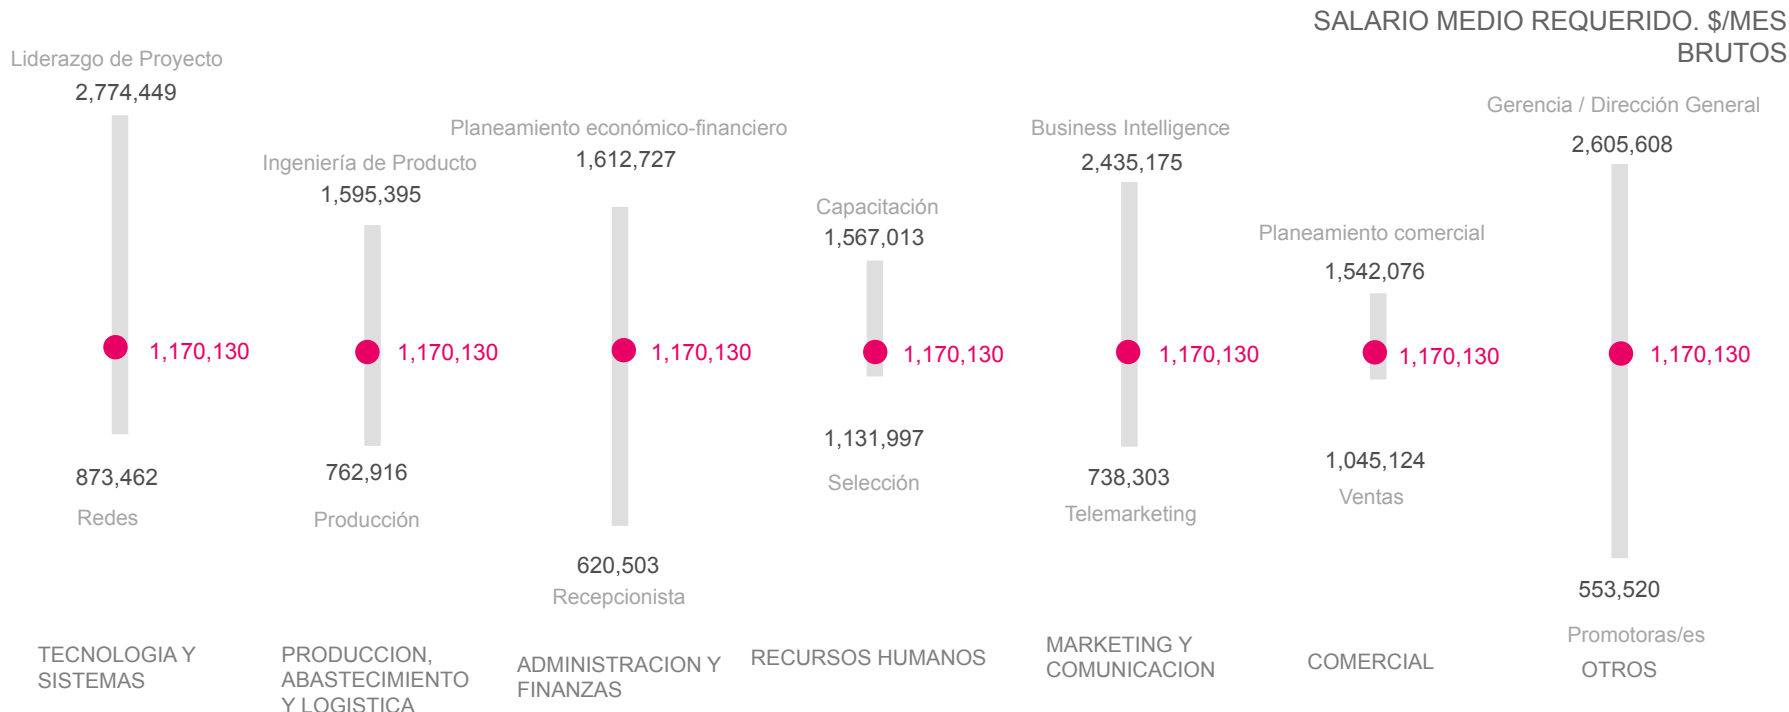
SALARIO MEDIO REQUERIDO. $/MES BRUTOS

Liderazgo de Proyecto
2,774,449
1,170,130
873,462
Redes
TECNOLOGIA Y SISTEMAS

Ingeniería de Producto
1,595,395
1,170,130
762,916
Producción
PRODUCCION, ABASTECIMIENTO Y LOGISTICA

Planeamiento económico-financiero
1,612,727
1,170,130
620,503
Recepcionista
ADMINISTRACION Y FINANZAS

Capacitación
1,567,013
1,170,130
1,131,997
Selección
RECURSOS HUMANOS

Business Intelligence
2,435,175
1,170,130
738,303
Telemarketing
MARKETING Y COMUNICACION

Planeamiento comercial
1,542,076
1,170,130
1,045,124
Ventas
COMERCIAL

Gerencia / Dirección General
2,605,608
1,170,130
553,520
Promotoras/es
OTROS